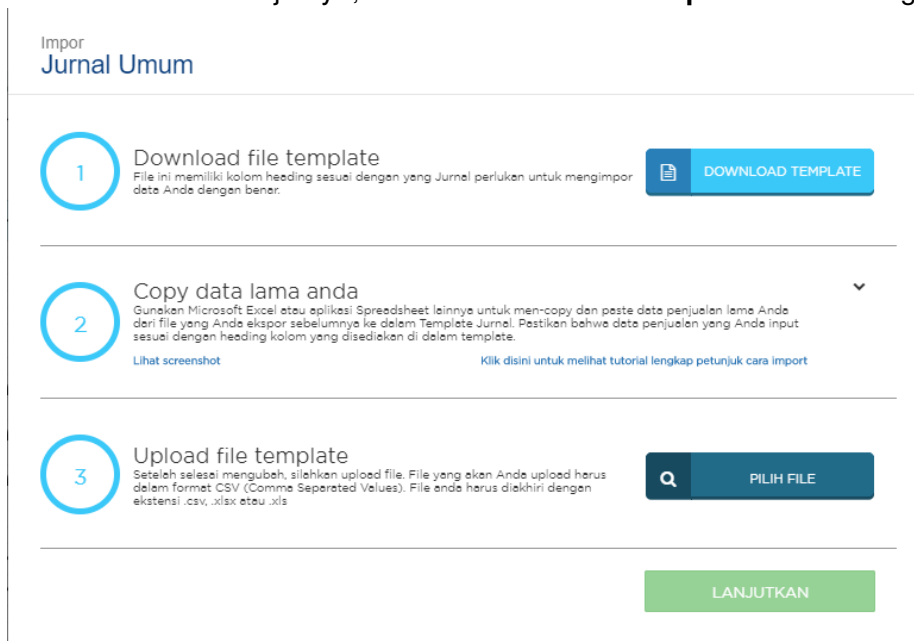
Impor
Jurnal Umum

1

Download file template
File ini memiliki kolom heading sesuai dengan yang Jurnal perlukan untuk mengimpor data Anda dengan benar.

DOWNLOAD TEMPLATE

2

Copy data lama anda
Gunakan Microsoft Excel atau aplikasi Spreadsheet lainnya untuk men-copy dan paste data penjualan lama Anda dari file yang Anda ekspor sebelumnya ke dalam Template Jurnal. Pastikan bahwa data penjualan yang Anda input sesuai dengan heading kolom yang disediakan di dalam template.

Lihat screenshot

Klik disini untuk melihat tutorial lengkap petunjuk cara import

3

Upload file template
Setelah selesai mengubah, silahkan upload file. File yang akan Anda upload harus dalam format CSV (Comma Separated Values). File anda harus diakhiri dengan ekstensi .csv, .xlsx atau .xls

PILIH FILE

LANJUTKAN